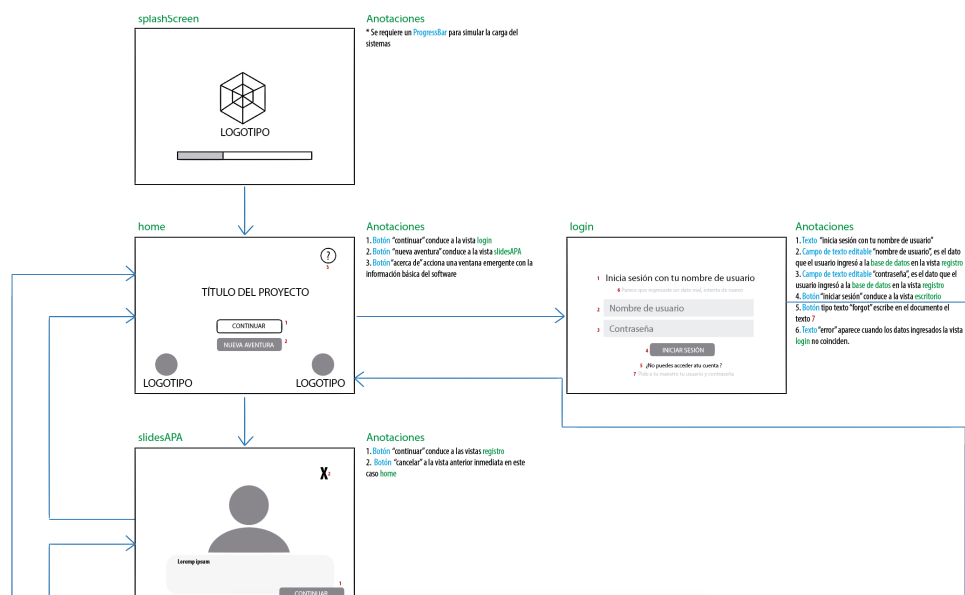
splashScreen

LOGOTIPO

Anotaciones

* Se requiere un ProgressBar para simular la carga del sistemas

home

?
3

TÍTULO DEL PROYECTO

CONTINUAR 1

NUEVA AVENTURA 2

LOGOTIPO LOGOTIPO

Anotaciones

1. Botón "continuar" conduce a la vista login
2. Botón "nueva aventura" conduce a la vista slidesAPA
3. Botón "acerca de" acciona una ventana emergente con la información básica del software

login

1 Inicia sesión con tu nombre de usuario

6 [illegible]

2 Nombre de usuario

3 Contraseña

4 INICIAR SESIÓN

5 ¿No puedes acceder atu cuenta ?

7 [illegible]

Anotaciones

1. Texto "inicia sesión con tu nombre de usuario"
2. Campo de texto editable "nombre de usuario", es el dato que el usuario ingresó a la base de datos en la vista registro
3. Campo de texto editable "contraseña", es el dato que el usuario ingresó a la base de datos en la vista registro
4. Botón "iniciar sesión" conduce a la vista escritorio
5. Botón tipo texto "forgot" escribe en el documento el texto 7
6. Texto "error" aparece cuando los datos ingresados la vista login no coinciden.

slidesAPA

X 2

Loremp ipsum

1

CONTINUAR

Anotaciones

1. Botón "continuar" conduce a las vistas registro
2. Botón "cancelar" a la vista anterior inmediata en este caso home